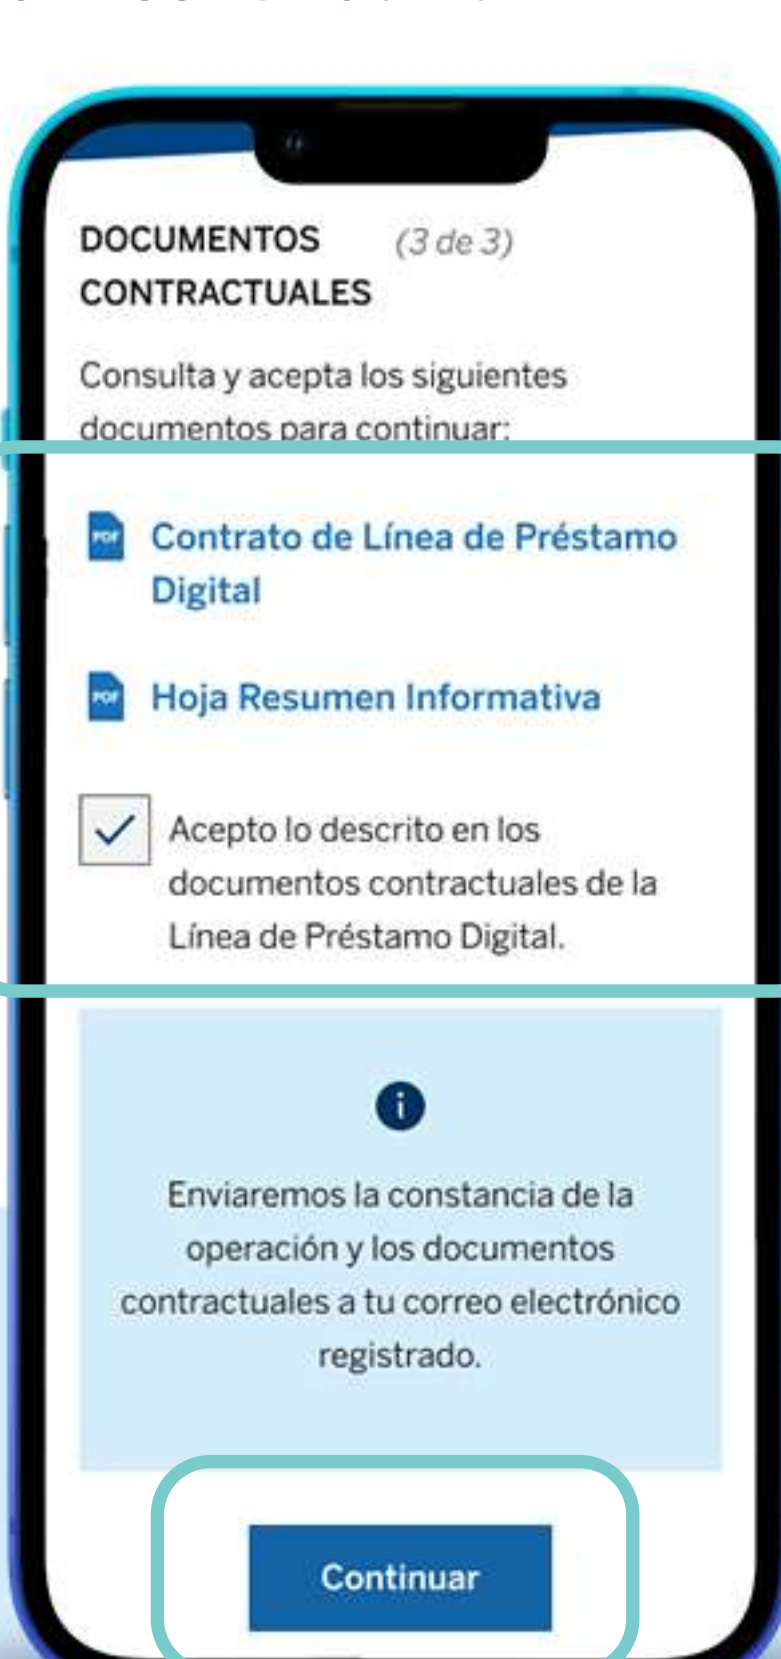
DOCUMENTOS CONTRACTUALES (3 de 3)

Consulta y acepta los siguientes documentos para continuar:

PDF Contrato de Línea de Préstamo Digital

PDF Hoja Resumen Informativa

Acepto lo descrito en los documentos contractuales de la Línea de Préstamo Digital.

Enviaremos la constancia de la operación y los documentos contractuales a tu correo electrónico registrado.

Continuar